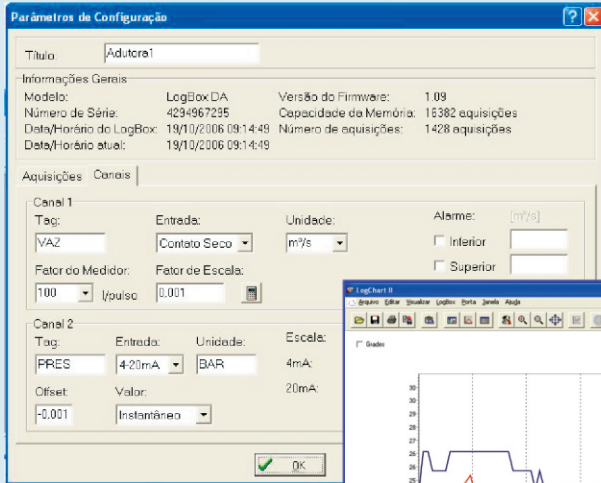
Parâmetros de Configuração

Título: Adutora1

Informações Gerais
Modelo: LogBox DA
Número de Série: 4294967295
Data/Horário do LogBox: 19/10/2006 09:14:49
Data/Horário atual: 19/10/2006 09:14:49
Versão do Firmware: 1.09
Capacidade da Memória: 16382 aquisições
Número de aquisições: 1428 aquisições

Aquisições | Canais

Canal 1
Tag: VAZ
Entrada: Contato Seco
Unidade: m³/s
Alarme: [m³/s]
Inferior
Superior
Fator do Medidor: 100 l/pulso
Fator de Escala: 0.001

Canal 2
Tag: PRES
Entrada: 4-20mA
Unidade: BAR
Escala:
4mA:
20mA:
Offset: -0.001
Valor: Instantâneo

OK

LogChart II
Arquivo Editar Visualizar LogBox Porta Janela Ajuda
Grades
30
29
28
27
26
25